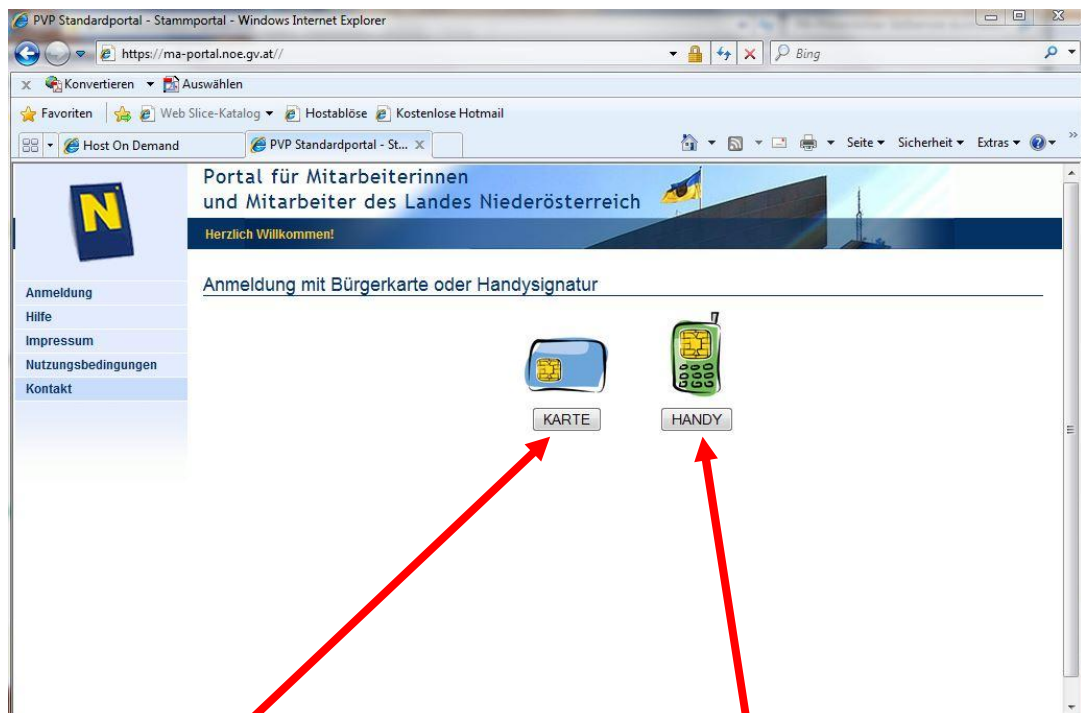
PVP Standardportal - Stammportal - Windows Internet Explorer

https://ma-portal.noe.gv.at//

Bing

Konvertieren ▾ Auswählen

Favoriten | Web Slice-Katalog ▾ Hostablöse Kostenlose Hotmail

Host On Demand | PVP Standardportal - St... ×

Seite ▾ Sicherheit ▾ Extras ▾

Portal für Mitarbeiterinnen
und Mitarbeiter des Landes Niederösterreich

Herzlich Willkommen!

N

Anmeldung
Hilfe
Impressum
Nutzungsbedingungen
Kontakt

Anmeldung mit Bürgerkarte oder Handysignatur

KARTE

HANDY